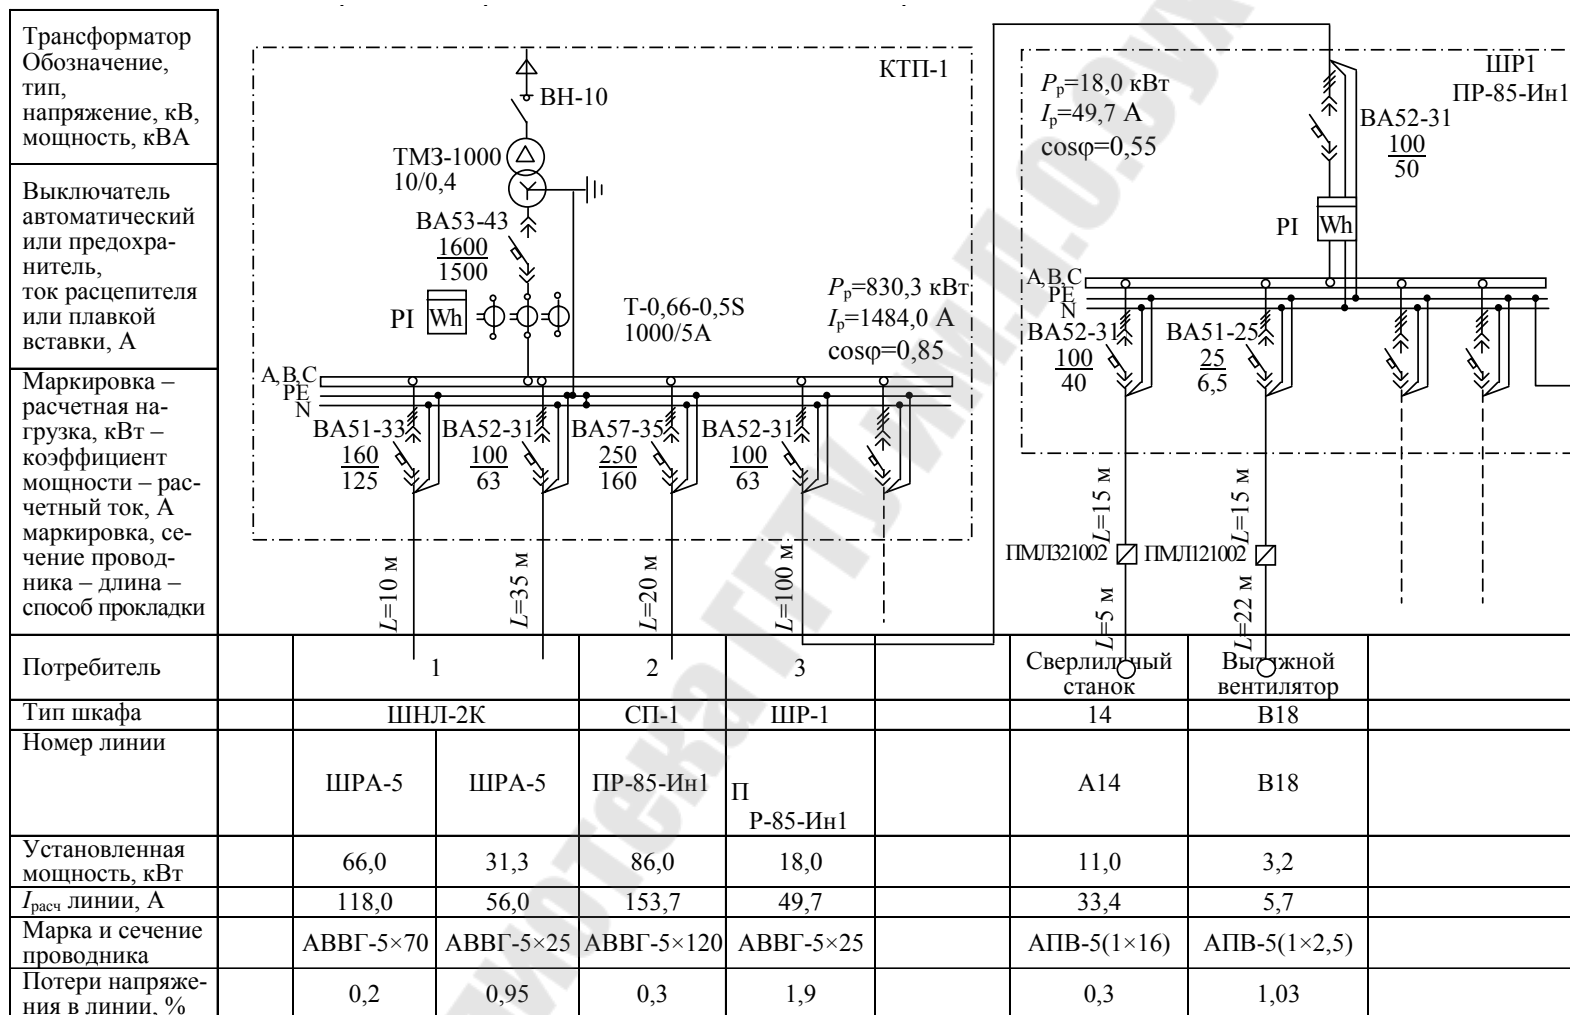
Трансформатор Обозначение, тип, напряжение, кВ, мощность, кВА

Выключатель автоматический или предохранитель, ток расцепителя или плавкой вставки, А

Маркировка – расчетная нагрузка, кВт – коэффициент мощности – расчетный ток, А маркировка, сечение проводника – длина – способ прокладки

КТП-1

ВН-10

ТМЗ-1000
10/0,4

ВА53-43
$\frac{1600}{1500}$

PI Wh

Т-0,66-0,5S
1000/5А

$P_р$=830,3 кВт
$I_р$=1484,0 А
cosφ=0,85

A,B,C
PE
N

ВА51-33 $\frac{160}{125}$

ВА52-31 $\frac{100}{63}$

ВА57-35 $\frac{250}{160}$

ВА52-31 $\frac{100}{63}$

$L$=10 м

$L$=35 м

$L$=20 м

$L$=100 м

ШР1
ПР-85-Ин1

$P_р$=18,0 кВт
$I_р$=49,7 А
cosφ=0,55

ВА52-31
$\frac{100}{50}$

PI Wh

A,B,C
PE
N

ВА52-31 $\frac{100}{40}$

ВА51-25 $\frac{25}{6,5}$

$L$=15 м

$L$=15 м

ПМЛ321002

ПМЛ121002

$L$=5 м

$L$=22 м

| Потребитель | | 1 | | 2 | 3 | | Сверлил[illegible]ный станок | Вы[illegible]жной вентилятор | |
|---|---|---|---|---|---|---|---|---|---|
| Тип шкафа | | ШНЛ-2К | | СП-1 | ШР-1 | | 14 | В18 | |
| Номер линии | | ШРА-5 | ШРА-5 | ПР-85-Ин1 | П Р-85-Ин1 | | А14 | В18 | |
| Установленная мощность, кВт | | 66,0 | 31,3 | 86,0 | 18,0 | | 11,0 | 3,2 | |
| $I_{расч}$ линии, А | | 118,0 | 56,0 | 153,7 | 49,7 | | 33,4 | 5,7 | |
| Марка и сечение проводника | | АВВГ-5×70 | АВВГ-5×25 | АВВГ-5×120 | АВВГ-5×25 | | АПВ-5(1×16) | АПВ-5(1×2,5) | |
| Потери напряжения в линии, % | | 0,2 | 0,95 | 0,3 | 1,9 | | 0,3 | 1,03 | |